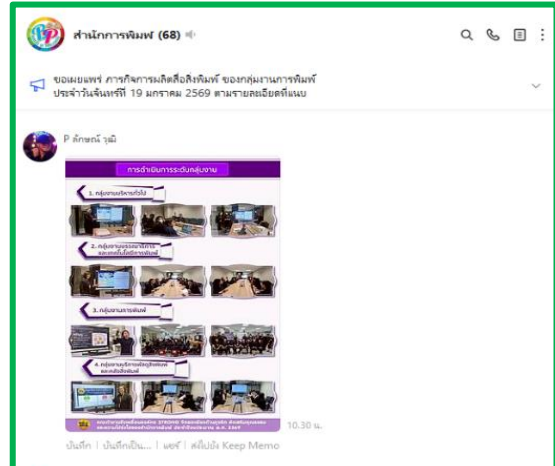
สำนักการพิมพ์ (68)

ขอเผยแพร่ ภารกิจการผลิตสื่อสิ่งพิมพ์ ของกลุ่มงานการพิมพ์ ประจำวันจันทร์ที่ 19 มกราคม 2569 ตามรายละเอียดที่แนบ

P ลักษณ์ วุฒิ

การดำเนินการระดับกลุ่มงาน

1. กลุ่มงานบริหารทั่วไป

2. กลุ่มงานออกแบบจัดการและเทคโนโลยีการพิมพ์

3. กลุ่มงานการพิมพ์

4. กลุ่มงานธุรกิจผลิตภัณฑ์และสิ่งพิมพ์

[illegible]

10.30 น.

บันทึก | บันทึกเป็น... | แชร์ | ส่งไปยัง Keep Memo